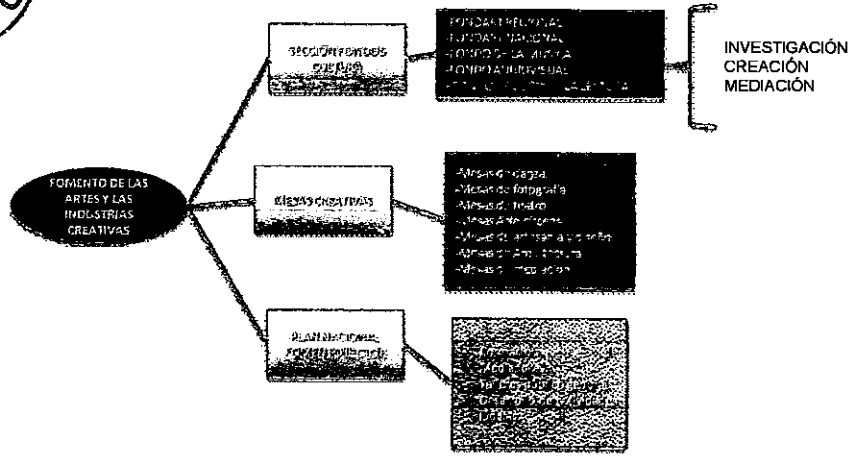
FOMENTO DE LAS ARTES Y LAS INDUSTRIAS CREATIVAS

SECCIÓN FONDOS CULTURA

-FONDART REGIONAL
-FONDART NACIONAL
-FONDO DE LA MÚSICA
-FONDO AUDIOVISUAL
-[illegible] LA LECTURA

INVESTIGACIÓN
CREACIÓN
MEDIACIÓN

MESAS CREATIVAS

-Mesas de danza
-Mesas de fotografía
-Mesas de teatro
-Mesas Arte circense
-Mesas de artesanía y diseño
-Mesas de Arquitectura
-Mesas de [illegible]

PLAN NACIONAL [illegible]

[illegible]